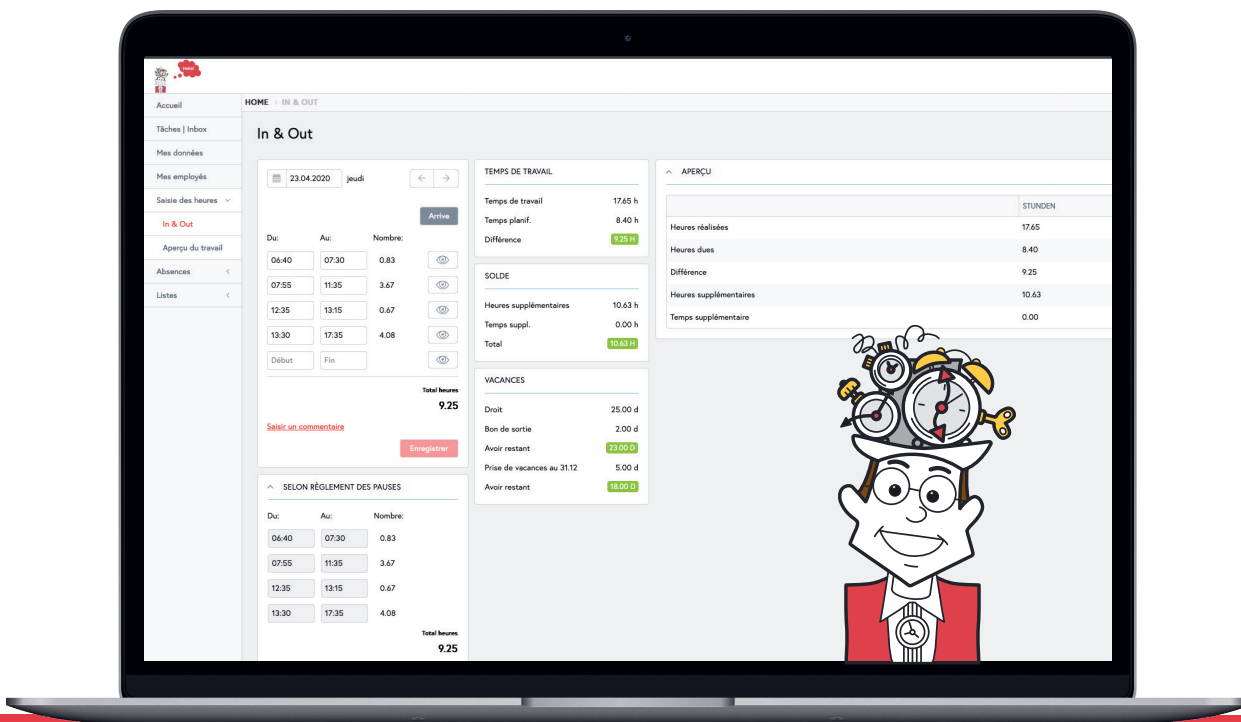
Hello!

Accueil
Tâches | Inbox
Mes données
Mes employés
Saisie des heures
In & Out
Aperçu du travail
Absences
Listes

HOME > IN & OUT

In & Out

23.04.2020 jeudi

Arrive

| Du: | Au: | Nombre: |
|---|---|---|
| 06:40 | 07:30 | 0.83 |
| 07:55 | 11:35 | 3.67 |
| 12:35 | 13:15 | 0.67 |
| 13:30 | 17:35 | 4.08 |
| Début | Fin | |

Total heures
9.25

Saisir un commentaire

Enregistrer

SELON RÈGLEMENT DES PAUSES

| Du: | Au: | Nombre: |
|---|---|---|
| 06:40 | 07:30 | 0.83 |
| 07:55 | 11:35 | 3.67 |
| 12:35 | 13:15 | 0.67 |
| 13:30 | 17:35 | 4.08 |

Total heures
9.25

TEMPS DE TRAVAIL

| | |
|---|---|
| Temps de travail | 17.65 h |
| Temps planif. | 8.40 h |
| Différence | 9.25 H |

SOLDE

| | |
|---|---|
| Heures supplémentaires | 10.63 h |
| Temps suppl. | 0.00 h |
| Total | 10.63 H |

VACANCES

| | |
|---|---|
| Droit | 25.00 d |
| Bon de sortie | 2.00 d |
| Avoir restant | 23.00 D |
| Prise de vacances au 31.12 | 5.00 d |
| Avoir restant | 18.00 D |

APERÇU

| | STUNDEN |
|---|---|
| Heures réalisées | 17.65 |
| Heures dues | 8.40 |
| Différence | 9.25 |
| Heures supplémentaires | 10.63 |
| Temps supplémentaire | 0.00 |